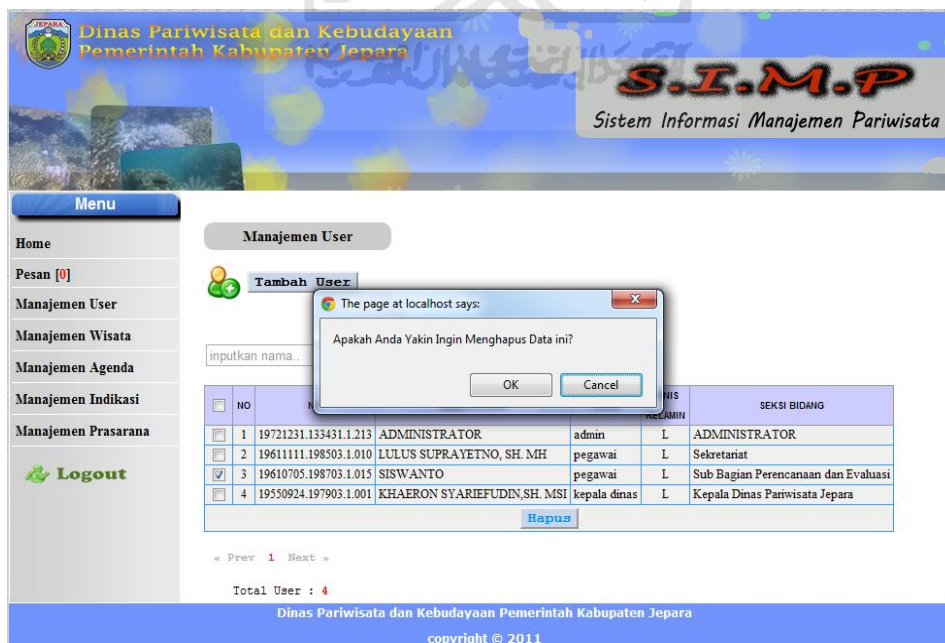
JEPARA

Dinas Pariwisata dan Kebudayaan
Pemerintah Kabupaten Jepara

S.I.M.P
Sistem Informasi Manajemen Pariwisata

Menu

Home
Pesan [0]
Manajemen User
Manajemen Wisata
Manajemen Agenda
Manajemen Indikasi
Manajemen Prasarana
Logout

Manajemen User

Tambah User

The page at localhost says:
Apakah Anda Yakin Ingin Menghapus Data ini?
OK
Cancel

inputkan nama..

| | NO | N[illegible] | | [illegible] | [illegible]NIS KELAMIN | SEKSI BIDANG |
|---|---|---|---|---|---|---|
| | 1 | 19721231.133431.1.213 | ADMINISTRATOR | admin | L | ADMINISTRATOR |
| | 2 | 19611111.198503.1.010 | LULUS SUPRAYETNO, SH. MH | pegawai | L | Sekretariat |
| ✓ | 3 | 19610705.198703.1.015 | SISWANTO | pegawai | L | Sub Bagian Perencanaan dan Evaluasi |
| | 4 | 19550924.197903.1.001 | KHAERON SYARIEFUDIN,SH. MSI | kepala dinas | L | Kepala Dinas Pariwisata Jepara |

Hapus

« Prev 1 Next »

Total User : 4

Dinas Pariwisata dan Kebudayaan Pemerintah Kabupaten Jepara
copyright © 2011